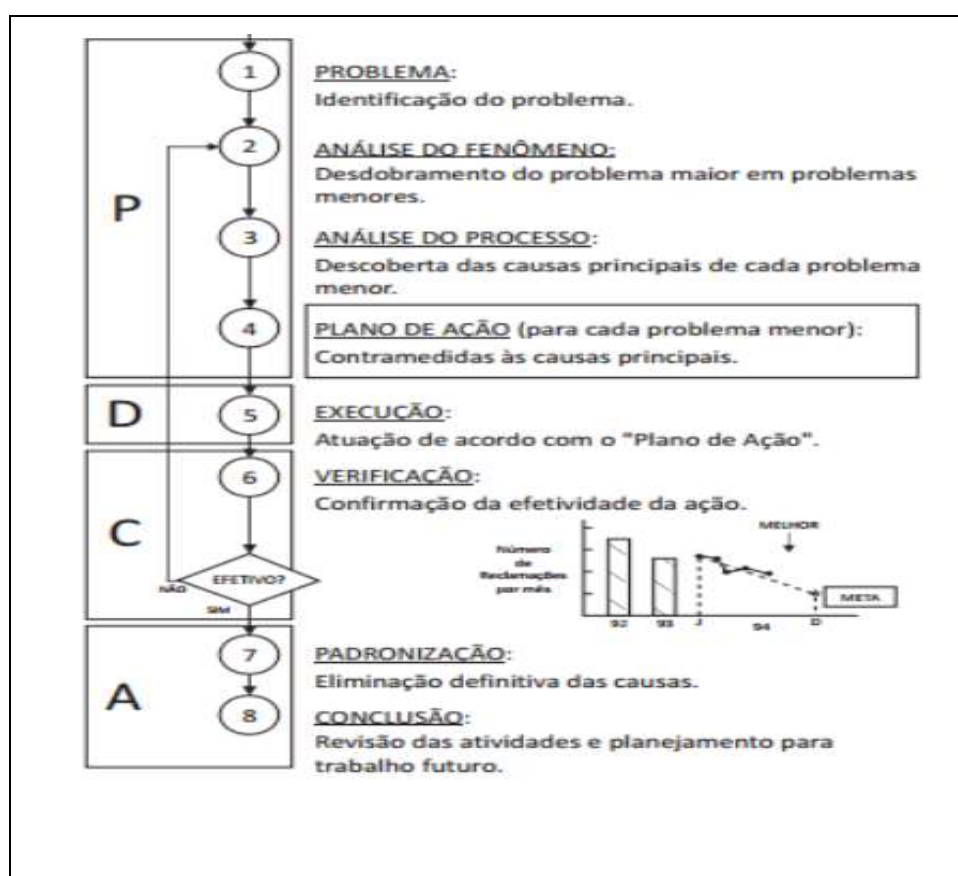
P

1

PROBLEMA:
Identificação do problema.

2

ANÁLISE DO FENÔMENO:
Desdobramento do problema maior em problemas menores.

3

ANÁLISE DO PROCESSO:
Descoberta das causas principais de cada problema menor.

4

PLANO DE AÇÃO (para cada problema menor):
Contramedidas às causas principais.

D

5

EXECUÇÃO:
Atuação de acordo com o "Plano de Ação".

C

6

VERIFICAÇÃO:
Confirmação da efetividade da ação.

EFETIVO?

NÃO

SIM

Número de Reclamações por mês

MELHOR

META

92

93

J

94

D

A

7

PADRONIZAÇÃO:
Eliminação definitiva das causas.

8

CONCLUSÃO:
Revisão das atividades e planejamento para trabalho futuro.